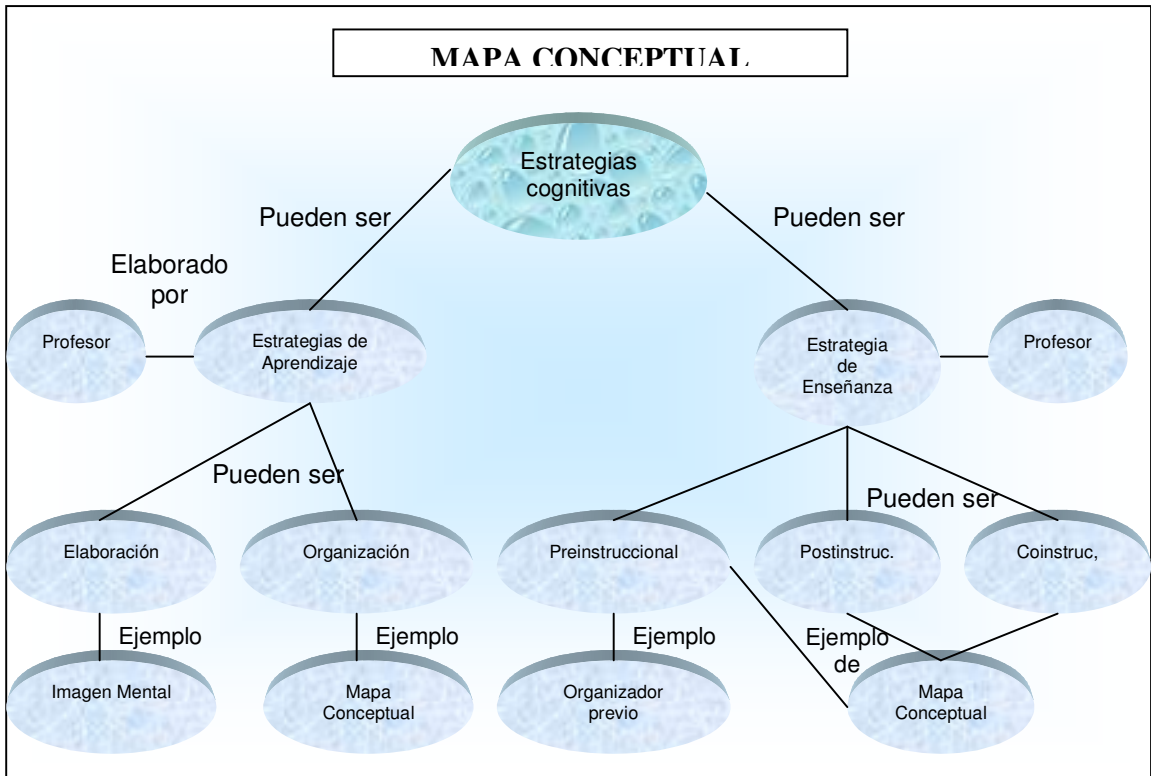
MAPA CONCEPTUAL

Estrategias cognitivas

Pueden ser

Pueden ser

Elaborado por

Profesor

Estrategias de Aprendizaje

Estrategia de Enseñanza

Profesor

Pueden ser

Pueden ser

Elaboración

Organización

Preinstruccional

Postinstruc.

Coinstruc,

Ejemplo

Ejemplo

Ejemplo

Ejemplo de

Imagen Mental

Mapa Conceptual

Organizador previo

Mapa Conceptual